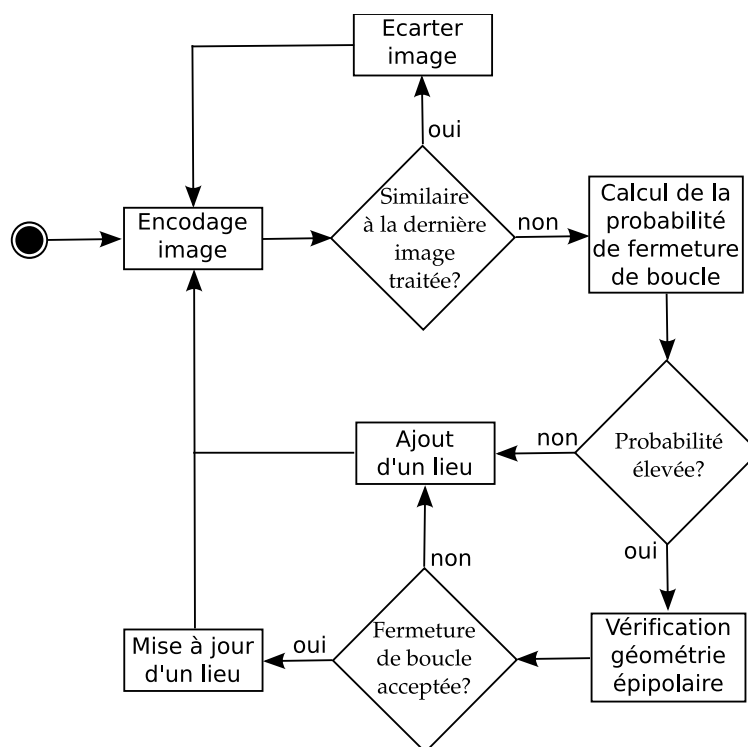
Ecarter image

oui

Encodage image

Similaire à la dernière image traitée?

non

Calcul de la probabilité de fermeture de boucle

Ajout d'un lieu

non

Probabilité élevée?

oui

non

Mise à jour d'un lieu

oui

Fermeture de boucle acceptée?

Vérification géométrie épipolaire